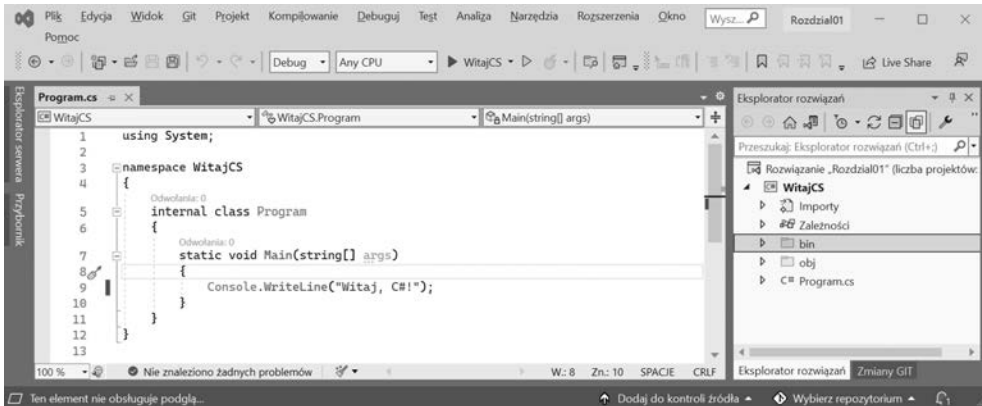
Plik Edycja Widok Git Projekt Kompilowanie Debuguj Test Analiza Narzędzia Rozszerzenia Okno Wysz... Rozdzial01
Pomoc

Debug Any CPU ▶ WitajCS ▷ Live Share

Eksplorator serwera Przybornik

Program.cs ✕

WitajCS WitajCS.Program Main(string[] args)

1 using System;
2
3 namespace WitajCS
4 {
Odwołania: 0
5 internal class Program
6 {
Odwołania: 0
7 static void Main(string[] args)
8 {
9 Console.WriteLine("Witaj, C#!");
10 }
11 }
12 }
13

100 % Nie znaleziono żadnych problemów W.: 8 Zn.: 10 SPACJE CRLF

Eksplorator rozwiązań

Przeszukaj: Eksplorator rozwiązań (Ctrl+;)

Rozwiązanie „Rozdzial01" (liczba projektów:
WitajCS
Importy
Zależności
bin
obj
C# Program.cs

Eksplorator rozwiązań Zmiany GIT

Ten element nie obsługuje podglą... Dodaj do kontroli źródła ▲ Wybierz repozytorium ▲